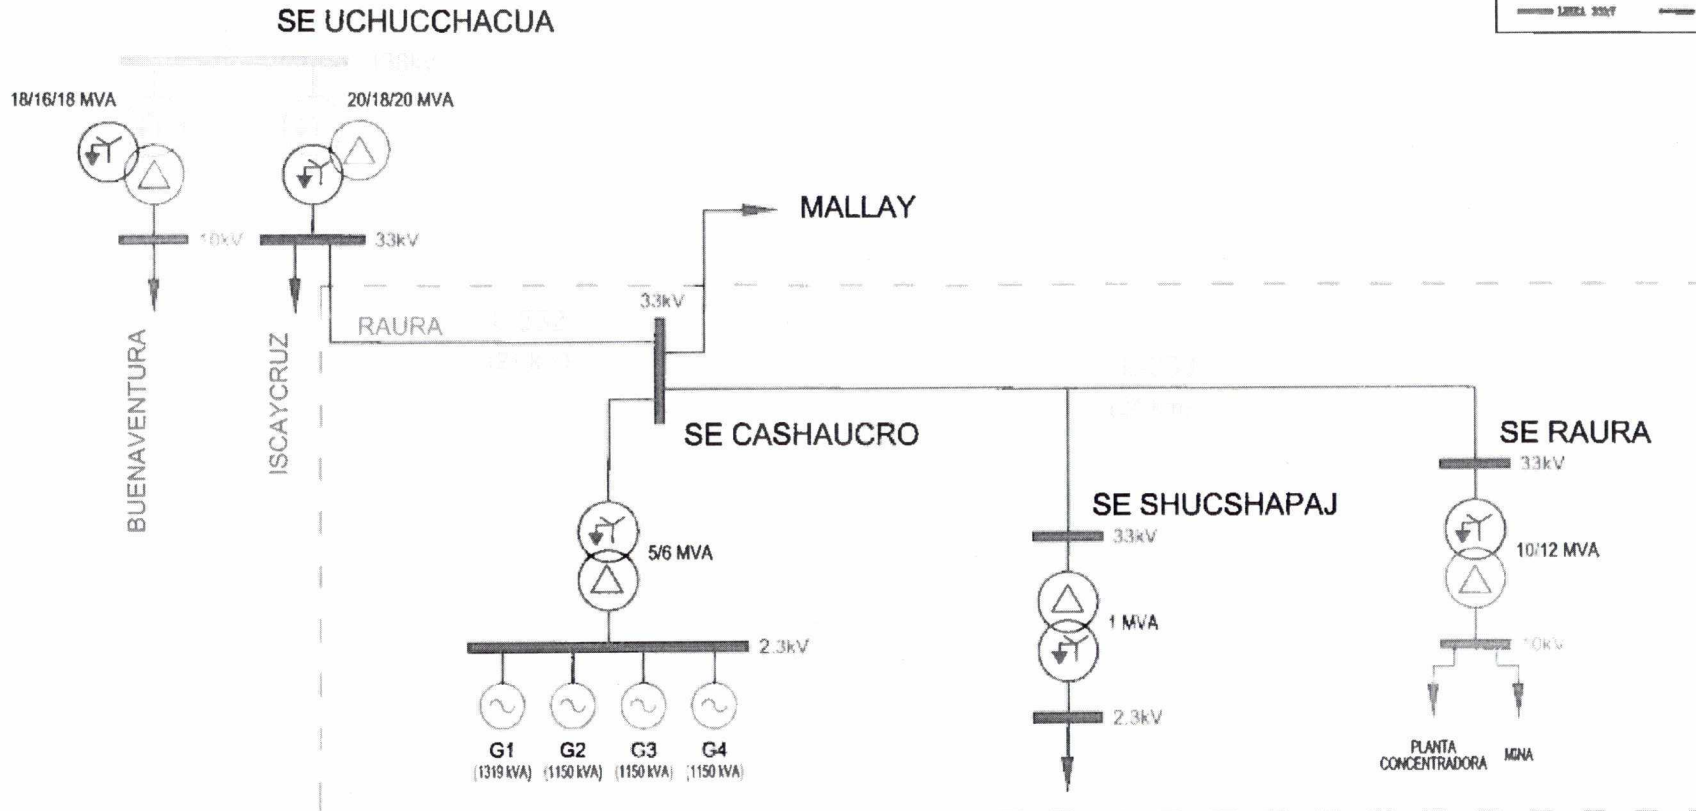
SE UCHUCCHACUA

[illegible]

138kV

18/16/18 MVA

20/18/20 MVA

10kV

33kV

BUENAVENTURA

ISCAYCRUZ

MALLAY

RAURA

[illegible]

33kV

SE CASHAUCRO

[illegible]

SE RAURA

33kV

SE SHUCSHAPAJ

5/6 MVA

33kV

10/12 MVA

1 MVA

10kV

2.3kV

2.3kV

G1 (1319 kVA)

G2 (1150 kVA)

G3 (1150 kVA)

G4 (1150 kVA)

PLANTA CONCENTRADORA

MINA